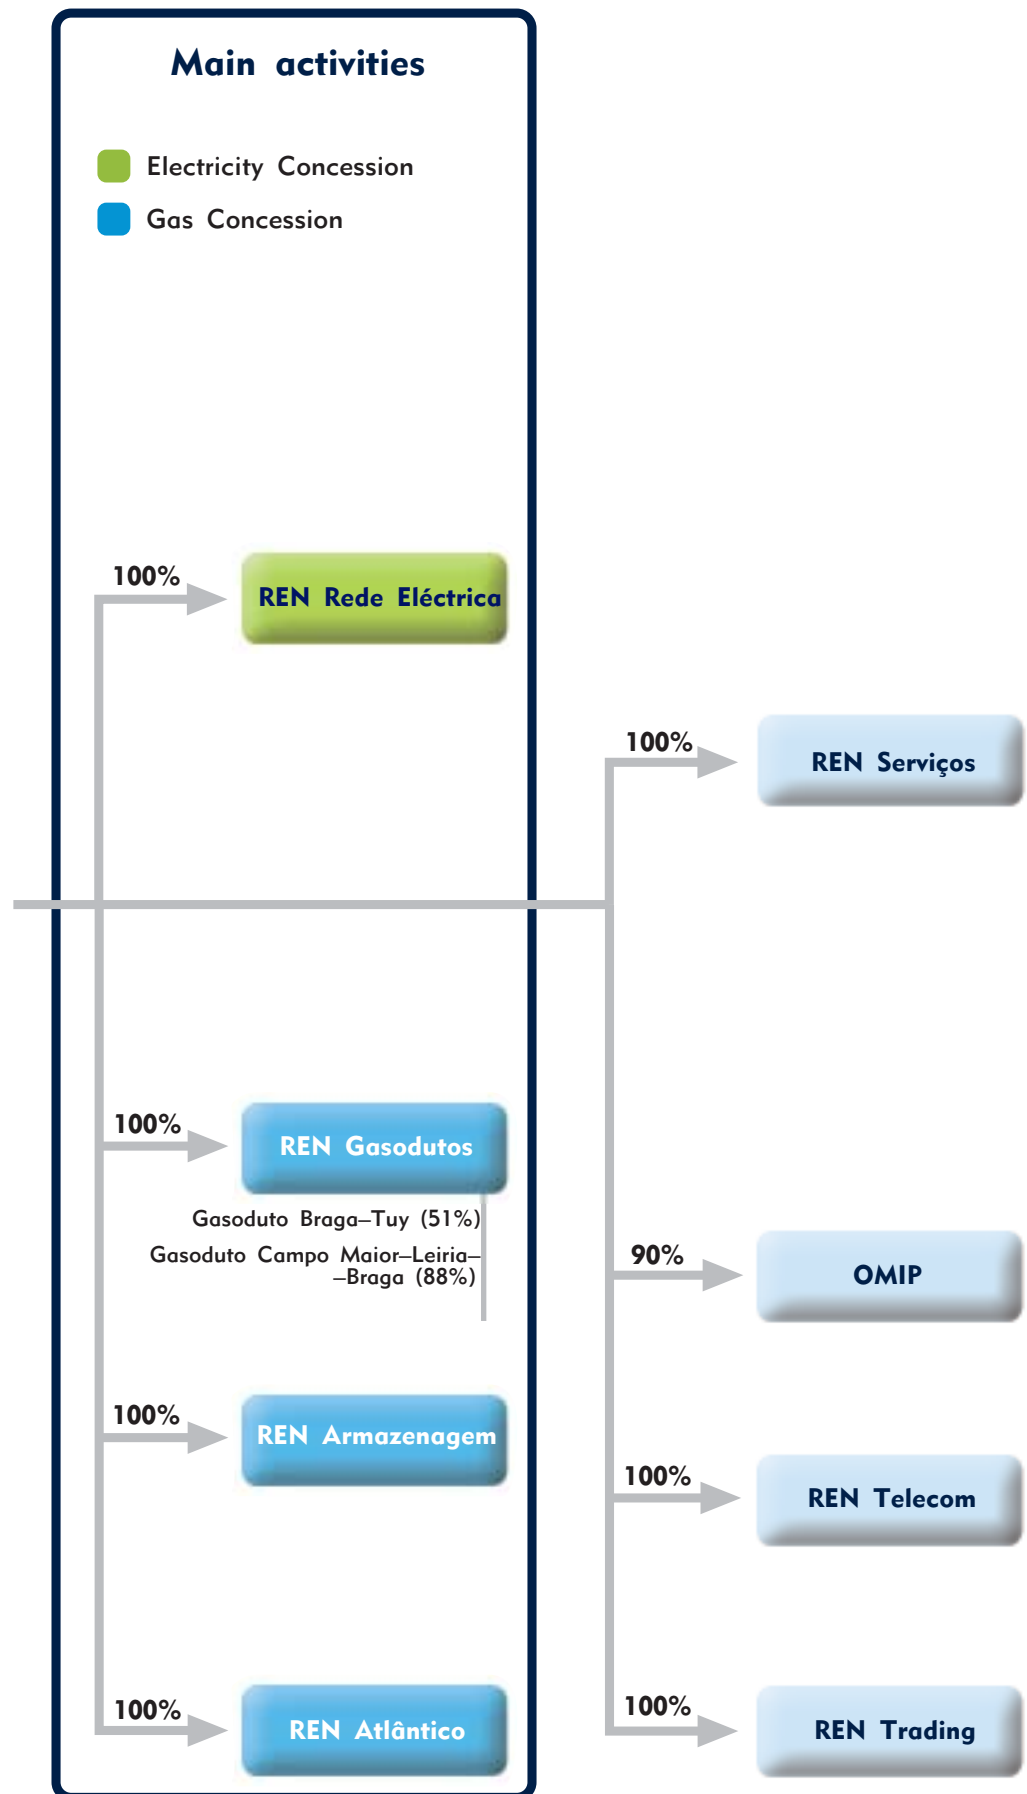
Main activities

Electricity Concession

Gas Concession

100%

REN Rede Eléctrica

100%

REN Serviços

100%

REN Gasodutos

Gasoduto Braga–Tuy (51%)

Gasoduto Campo Maior–Leiria–Braga (88%)

90%

OMIP

100%

REN Armazenagem

100%

REN Telecom

100%

REN Atlântico

100%

REN Trading